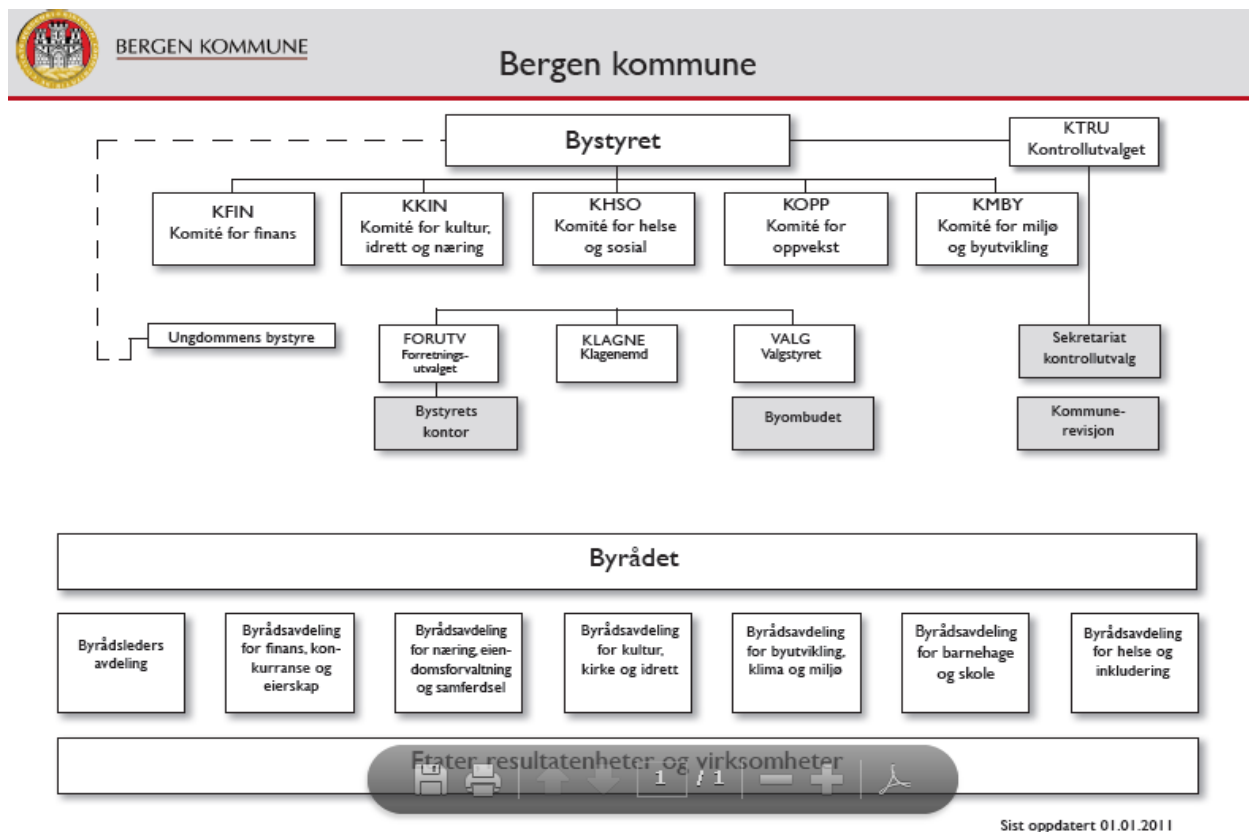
BERGEN KOMMUNE

Bergen kommune

Bystyret

KTRU
Kontrollutvalget

KFIN
Komité for finans

KKIN
Komité for kultur, idrett og næring

KHSO
Komité for helse og sosial

KOPP
Komité for oppvekst

KMBY
Komité for miljø og byutvikling

Ungdommens bystyre

FORUTV
Forretningsutvalget

KLAGNE
Klagenemd

VALG
Valgstyret

Sekretariat kontrollutvalg

Bystyrets kontor

Byombudet

Kommunerevisjon

Byrådet

Byrådsleders avdeling

Byrådsavdeling for finans, konkurranse og eierskap

Byrådsavdeling for næring, eiendomsforvaltning og samferdsel

Byrådsavdeling for kultur, kirke og idrett

Byrådsavdeling for byutvikling, klima og miljø

Byrådsavdeling for barnehage og skole

Byrådsavdeling for helse og inkludering

Etater, resultatenheter og virksomheter

1 / 1

Sist oppdatert 01.01.2011